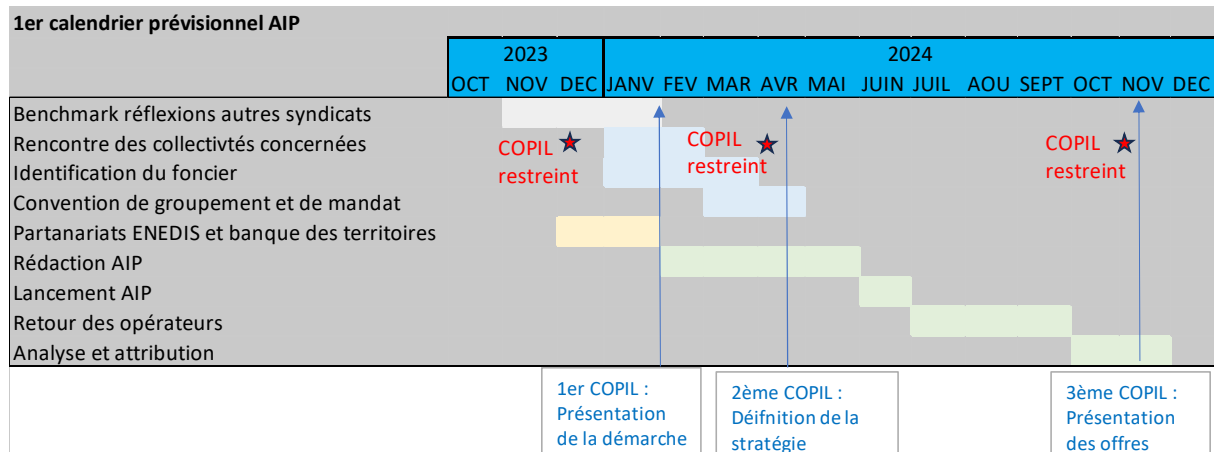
1er calendrier prévisionnel AIP

| | 2023 | | | 2024 | | | | | | | | | | | |
|---|---|---|---|---|---|---|---|---|---|---|---|---|---|---|---|
| | OCT | NOV | DEC | JANV | FEV | MAR | AVR | MAI | JUIN | JUIL | AOU | SEPT | OCT | NOV | DEC |
| Benchmark réflexions autres syndicats | | | | | | | | | | | | | | | |
| Rencontre des collectivtés concernées | | | | | | | | | | | | | | | |
| Identification du foncier | | | | | | | | | | | | | | | |
| Convention de groupement et de mandat | | | | | | | | | | | | | | | |
| Partanariats ENEDIS et banque des territoires | | | | | | | | | | | | | | | |
| Rédaction AIP | | | | | | | | | | | | | | | |
| Lancement AIP | | | | | | | | | | | | | | | |
| Retour des opérateurs | | | | | | | | | | | | | | | |
| Analyse et attribution | | | | | | | | | | | | | | | |

COPIL restreint

COPIL restreint

COPIL restreint

1er COPIL : Présentation de la démarche

2ème COPIL : Déifnition de la stratégie

3ème COPIL : Présentation des offres